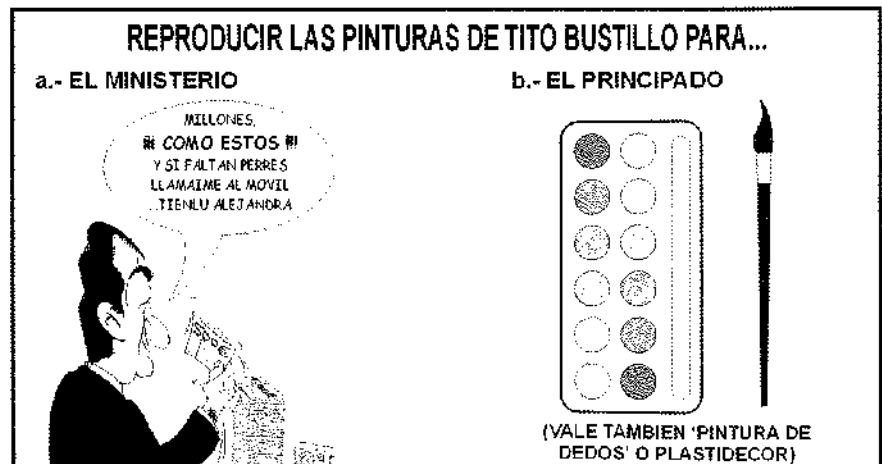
REPRODUCIR LAS PINTURAS DE TITO BUSTILLO PARA...

a.- EL MINISTERIO

MILLONES, ‼ COMO ESTOS ‼ Y SI FALTAN PERRES LLAMAIME AL MOVIL ...TIENLU ALEJANDRA

b.- EL PRINCIPADO

(VALE TAMBIEN 'PINTURA DE DEDOS' O PLASTIDECOR)